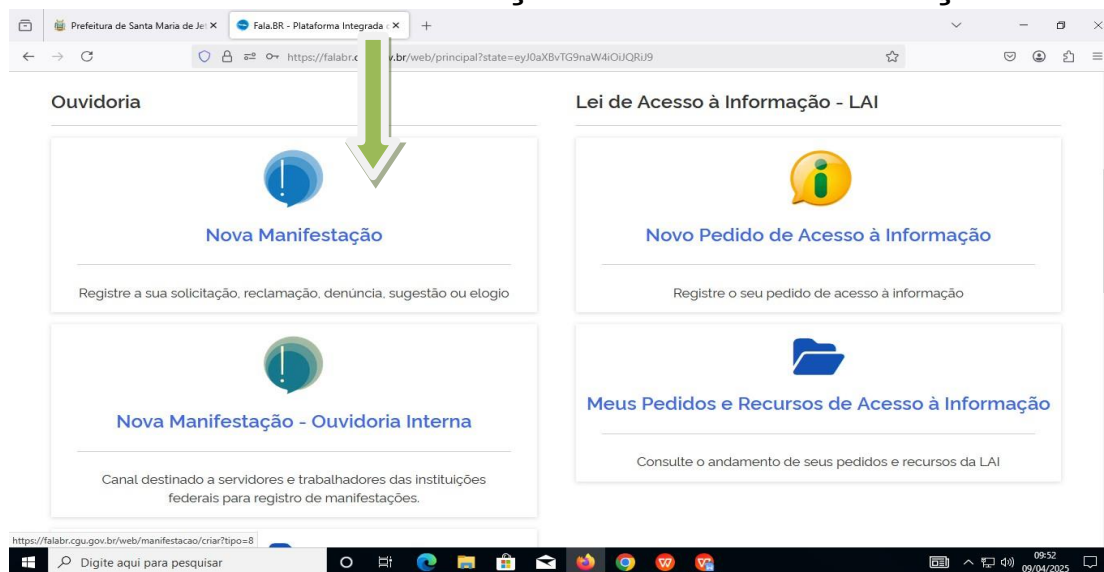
Prefeitura de Santa Maria de Je ×
Fala.BR - Plataforma Integrada ×
+

https://falabr.c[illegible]v.br/web/principal?state=eyJ0aXBvTG9naW4iOiJQRiJ9

Ouvidoria

Nova Manifestação

Registre a sua solicitação, reclamação, denúncia, sugestão ou elogio

Nova Manifestação - Ouvidoria Interna

Canal destinado a servidores e trabalhadores das instituições federais para registro de manifestações.

Lei de Acesso à Informação - LAI

Novo Pedido de Acesso à Informação

Registre o seu pedido de acesso à informação

Meus Pedidos e Recursos de Acesso à Informação

Consulte o andamento de seus pedidos e recursos da LAI

https://falabr.cgu.gov.br/web/manifestacao/criar?tipo=8

Digite aqui para pesquisar

09:52
09/04/2025